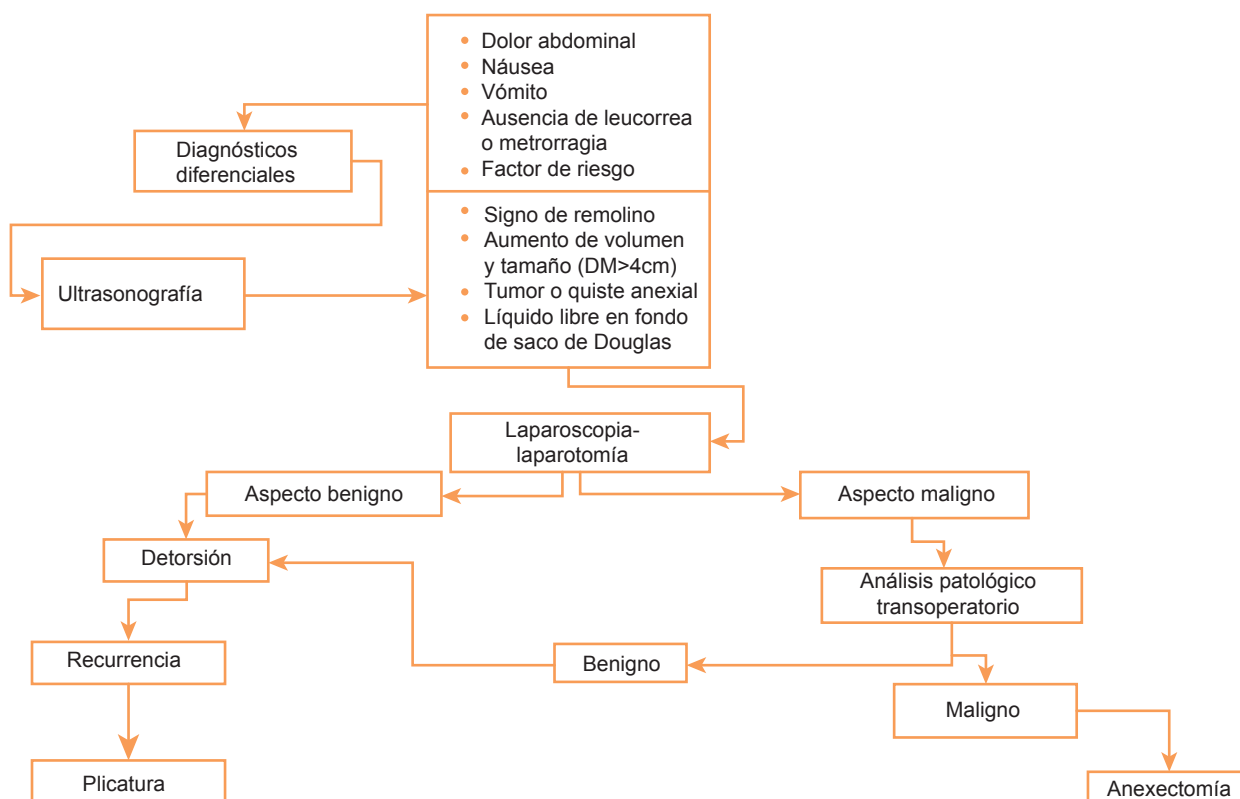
• Dolor abdominal
• Náusea
• Vómito
• Ausencia de leucorrea o metrorragia
• Factor de riesgo

Diagnósticos diferenciales

Ultrasonografía

• Signo de remolino
• Aumento de volumen y tamaño (DM>4cm)
• Tumor o quiste anexial
• Líquido libre en fondo de saco de Douglas

Laparoscopia-laparotomía

Aspecto benigno

Aspecto maligno

Detorsión

Análisis patológico transoperatorio

Recurrencia

Benigno

Maligno

Plicatura

Anexectomía